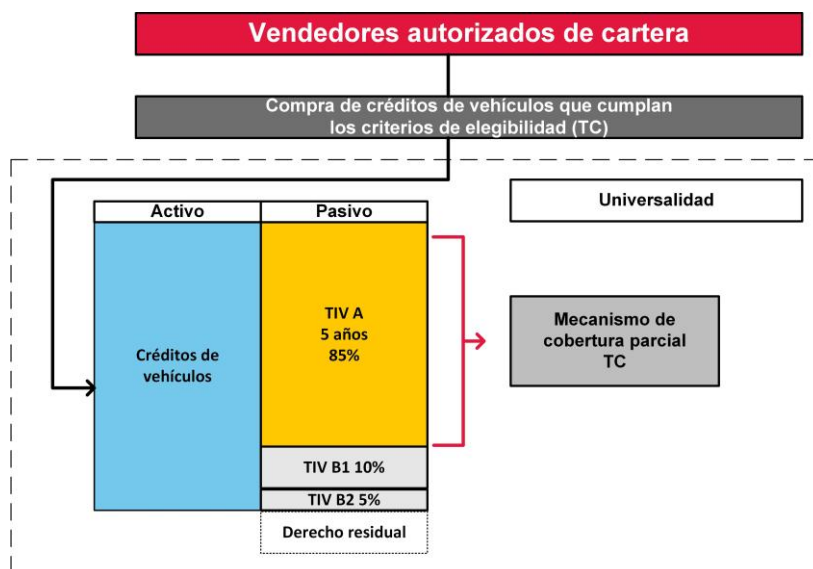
Vendedores autorizados de cartera

Compra de créditos de vehículos que cumplan los criterios de elegibilidad (TC)

Universalidad

| Activo | Pasivo |
|---|---|
| Créditos de vehículos | TIV A 5 años 85% |
| | TIV B1 10% |
| | TIV B2 5% |

Derecho residual

Mecanismo de cobertura parcial TC